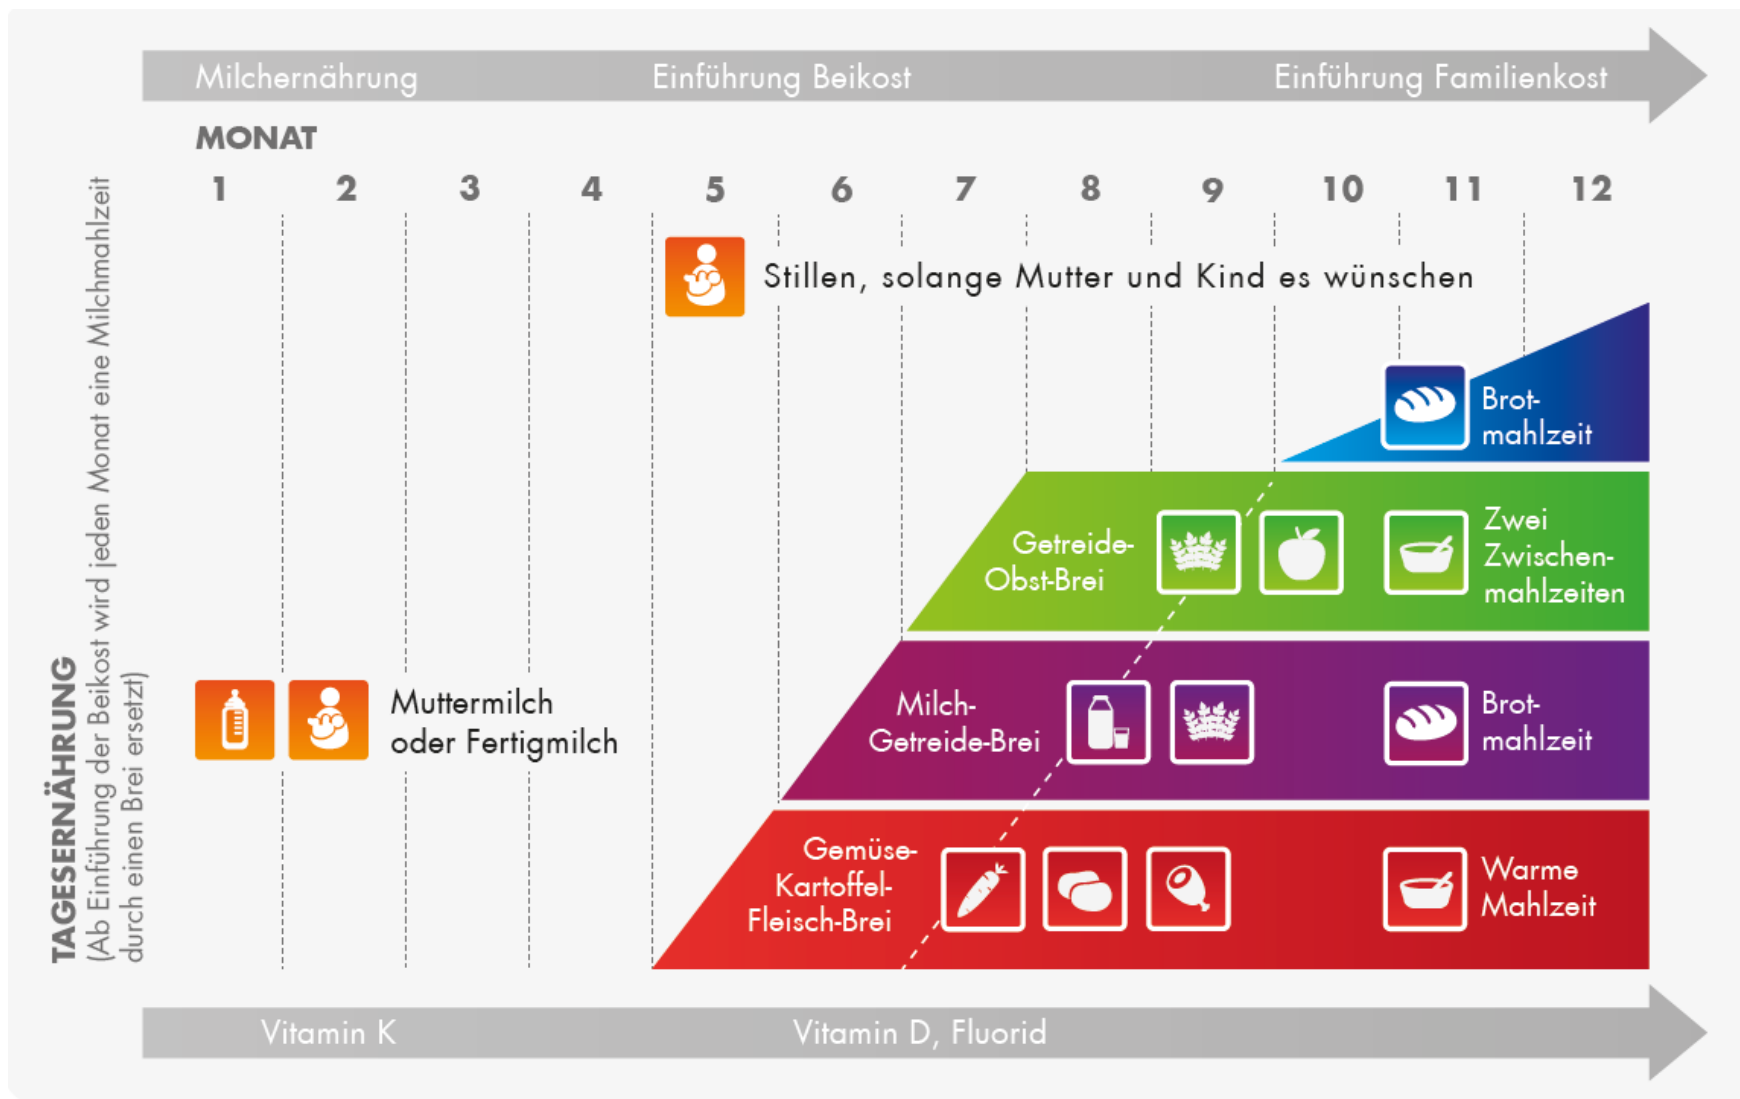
Milchernährung Einführung Beikost Einführung Familienkost

MONAT

1 2 3 4 5 6 7 8 9 10 11 12

Stillen, solange Mutter und Kind es wünschen

Brotmahlzeit

Getreide-Obst-Brei

Zwei Zwischenmahlzeiten

Muttermilch oder Fertigmilch

Milch-Getreide-Brei

Brotmahlzeit

Gemüse-Kartoffel-Fleisch-Brei

Warme Mahlzeit

TAGESERNÄHRUNG
(Ab Einführung der Beikost wird jeden Monat eine Milchmahlzeit durch einen Brei ersetzt)

Vitamin K Vitamin D, Fluorid